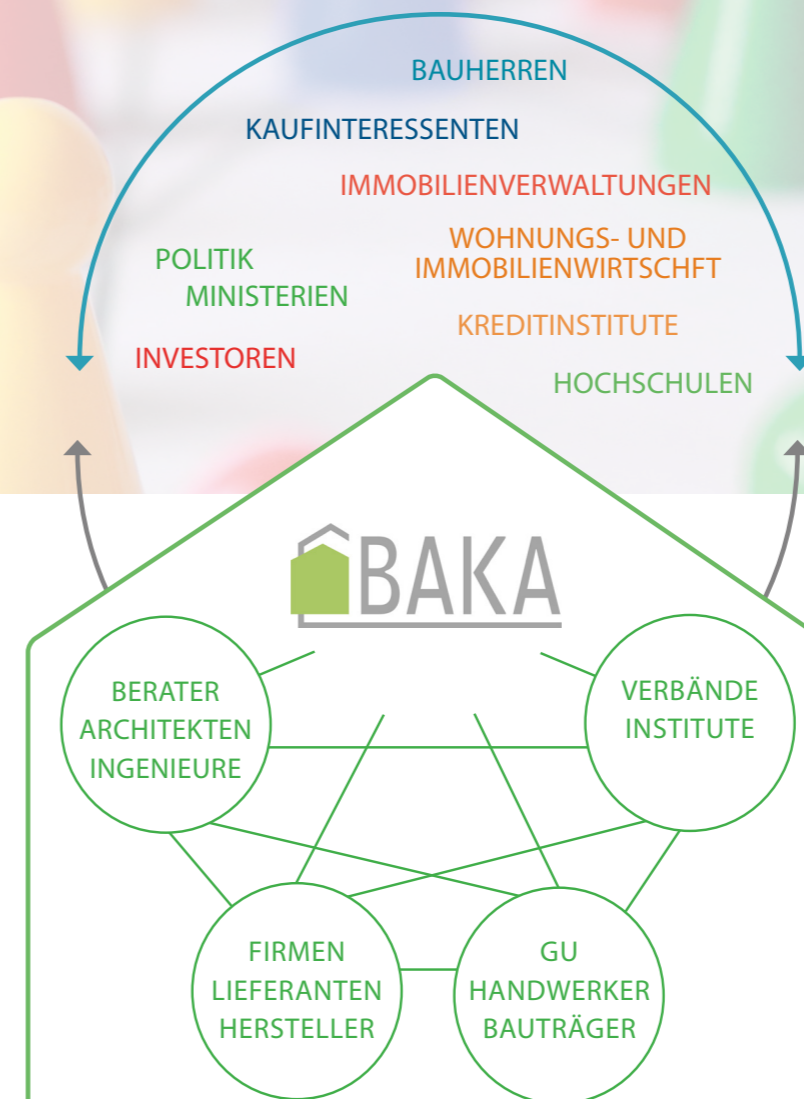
BAUHERREN

KAUFINTERESSENTEN

IMMOBILIENVERWALTUNGEN

POLITIK

MINISTERIEN

WOHNUNGS- UND IMMOBILIENWIRTSCHFT

KREDITINSTITUTE

INVESTOREN

HOCHSCHULEN

BAKA

BERATER ARCHITEKTEN INGENIEURE

VERBÄNDE INSTITUTE

FIRMEN LIEFERANTEN HERSTELLER

GU HANDWERKER BAUTRÄGER